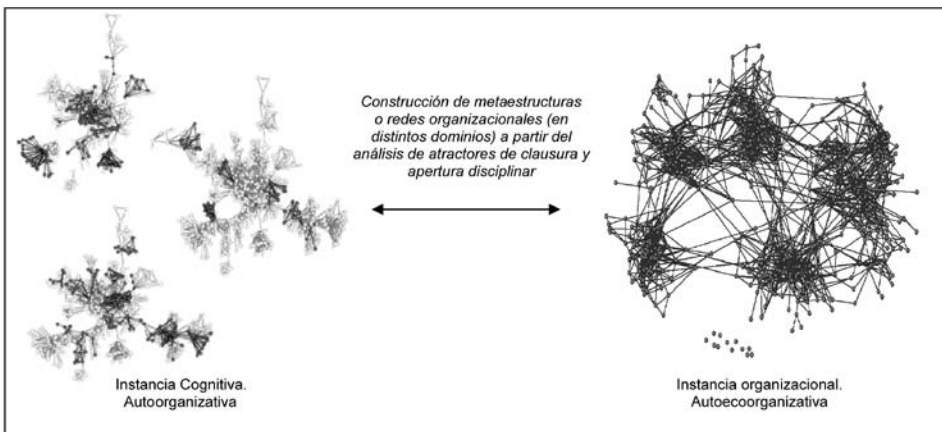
Construcción de metaestructuras o redes organizacionales (en distintos dominios) a partir del análisis de atractores de clausura y apertura disciplinar

Instancia Cognitiva. Autoorganizativa

Instancia organizacional. Autoecoorganizativa